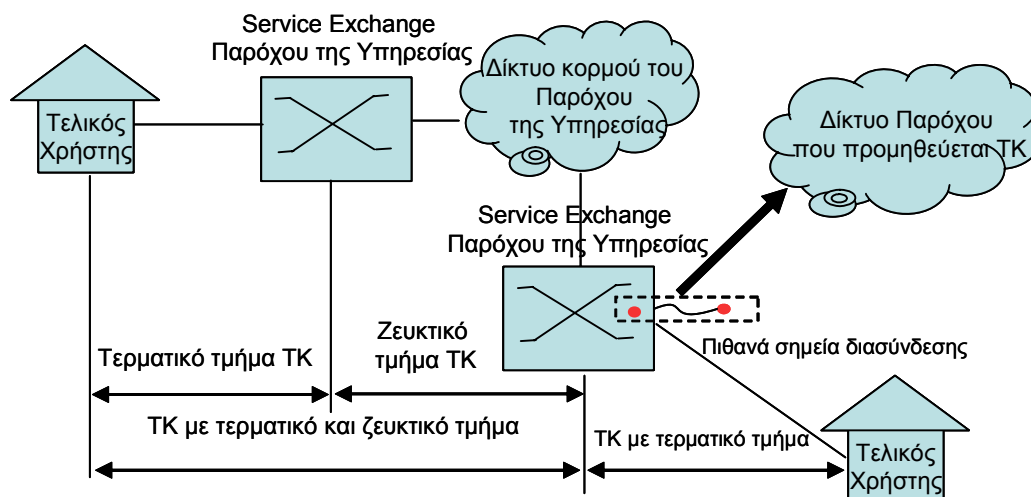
Service Exchange
Παρόχου της Υπηρεσίας

Δίκτυο κορμού του Παρόχου της Υπηρεσίας

Τελικός Χρήστης

Δίκτυο Παρόχου που προμηθεύεται ΤΚ

Service Exchange
Παρόχου της Υπηρεσίας

Ζευκτικό τμήμα ΤΚ

Τερματικό τμήμα ΤΚ

Πιθανά σημεία διασύνδεσης

ΤΚ με τερματικό και ζευκτικό τμήμα

ΤΚ με τερματικό τμήμα

Τελικός Χρήστης